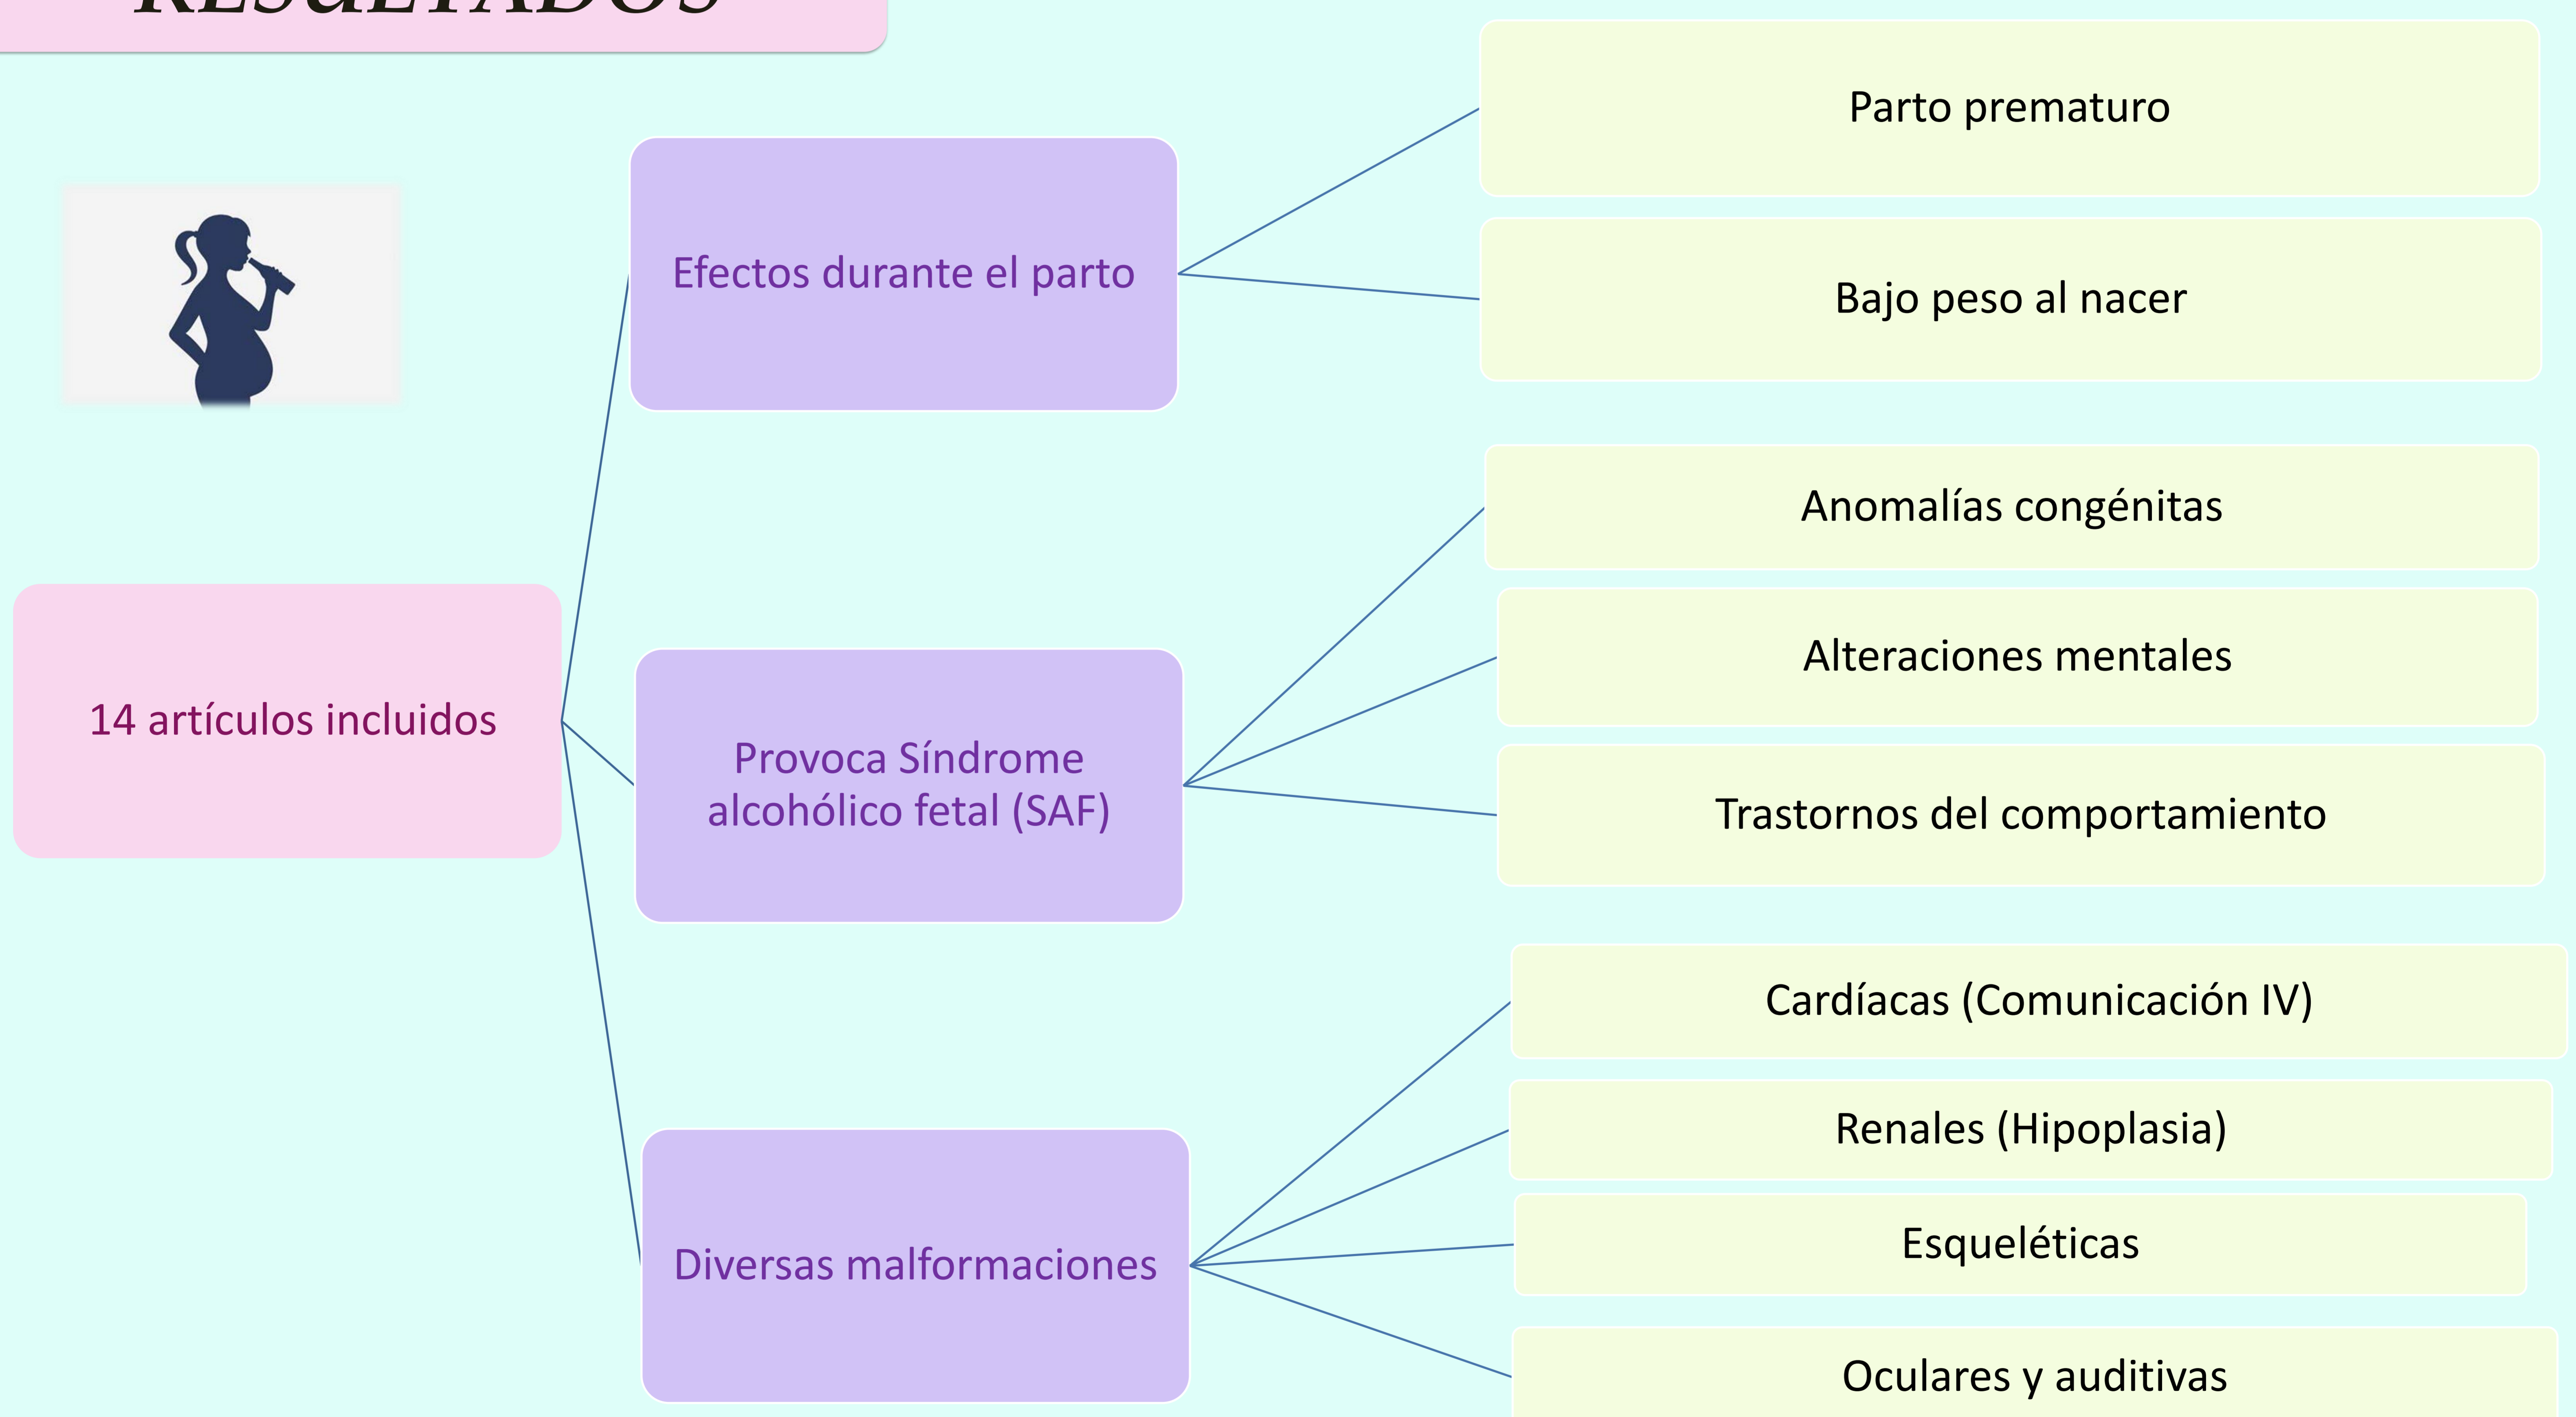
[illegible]

14 artículos incluidos

Efectos durante el parto

Parto prematuro

Bajo peso al nacer

Provoca Síndrome alcohólico fetal (SAF)

Anomalías congénitas

Alteraciones mentales

Trastornos del comportamiento

Diversas malformaciones

Cardíacas (Comunicación IV)

Renales (Hipoplasia)

Esqueléticas

Oculares y auditivas